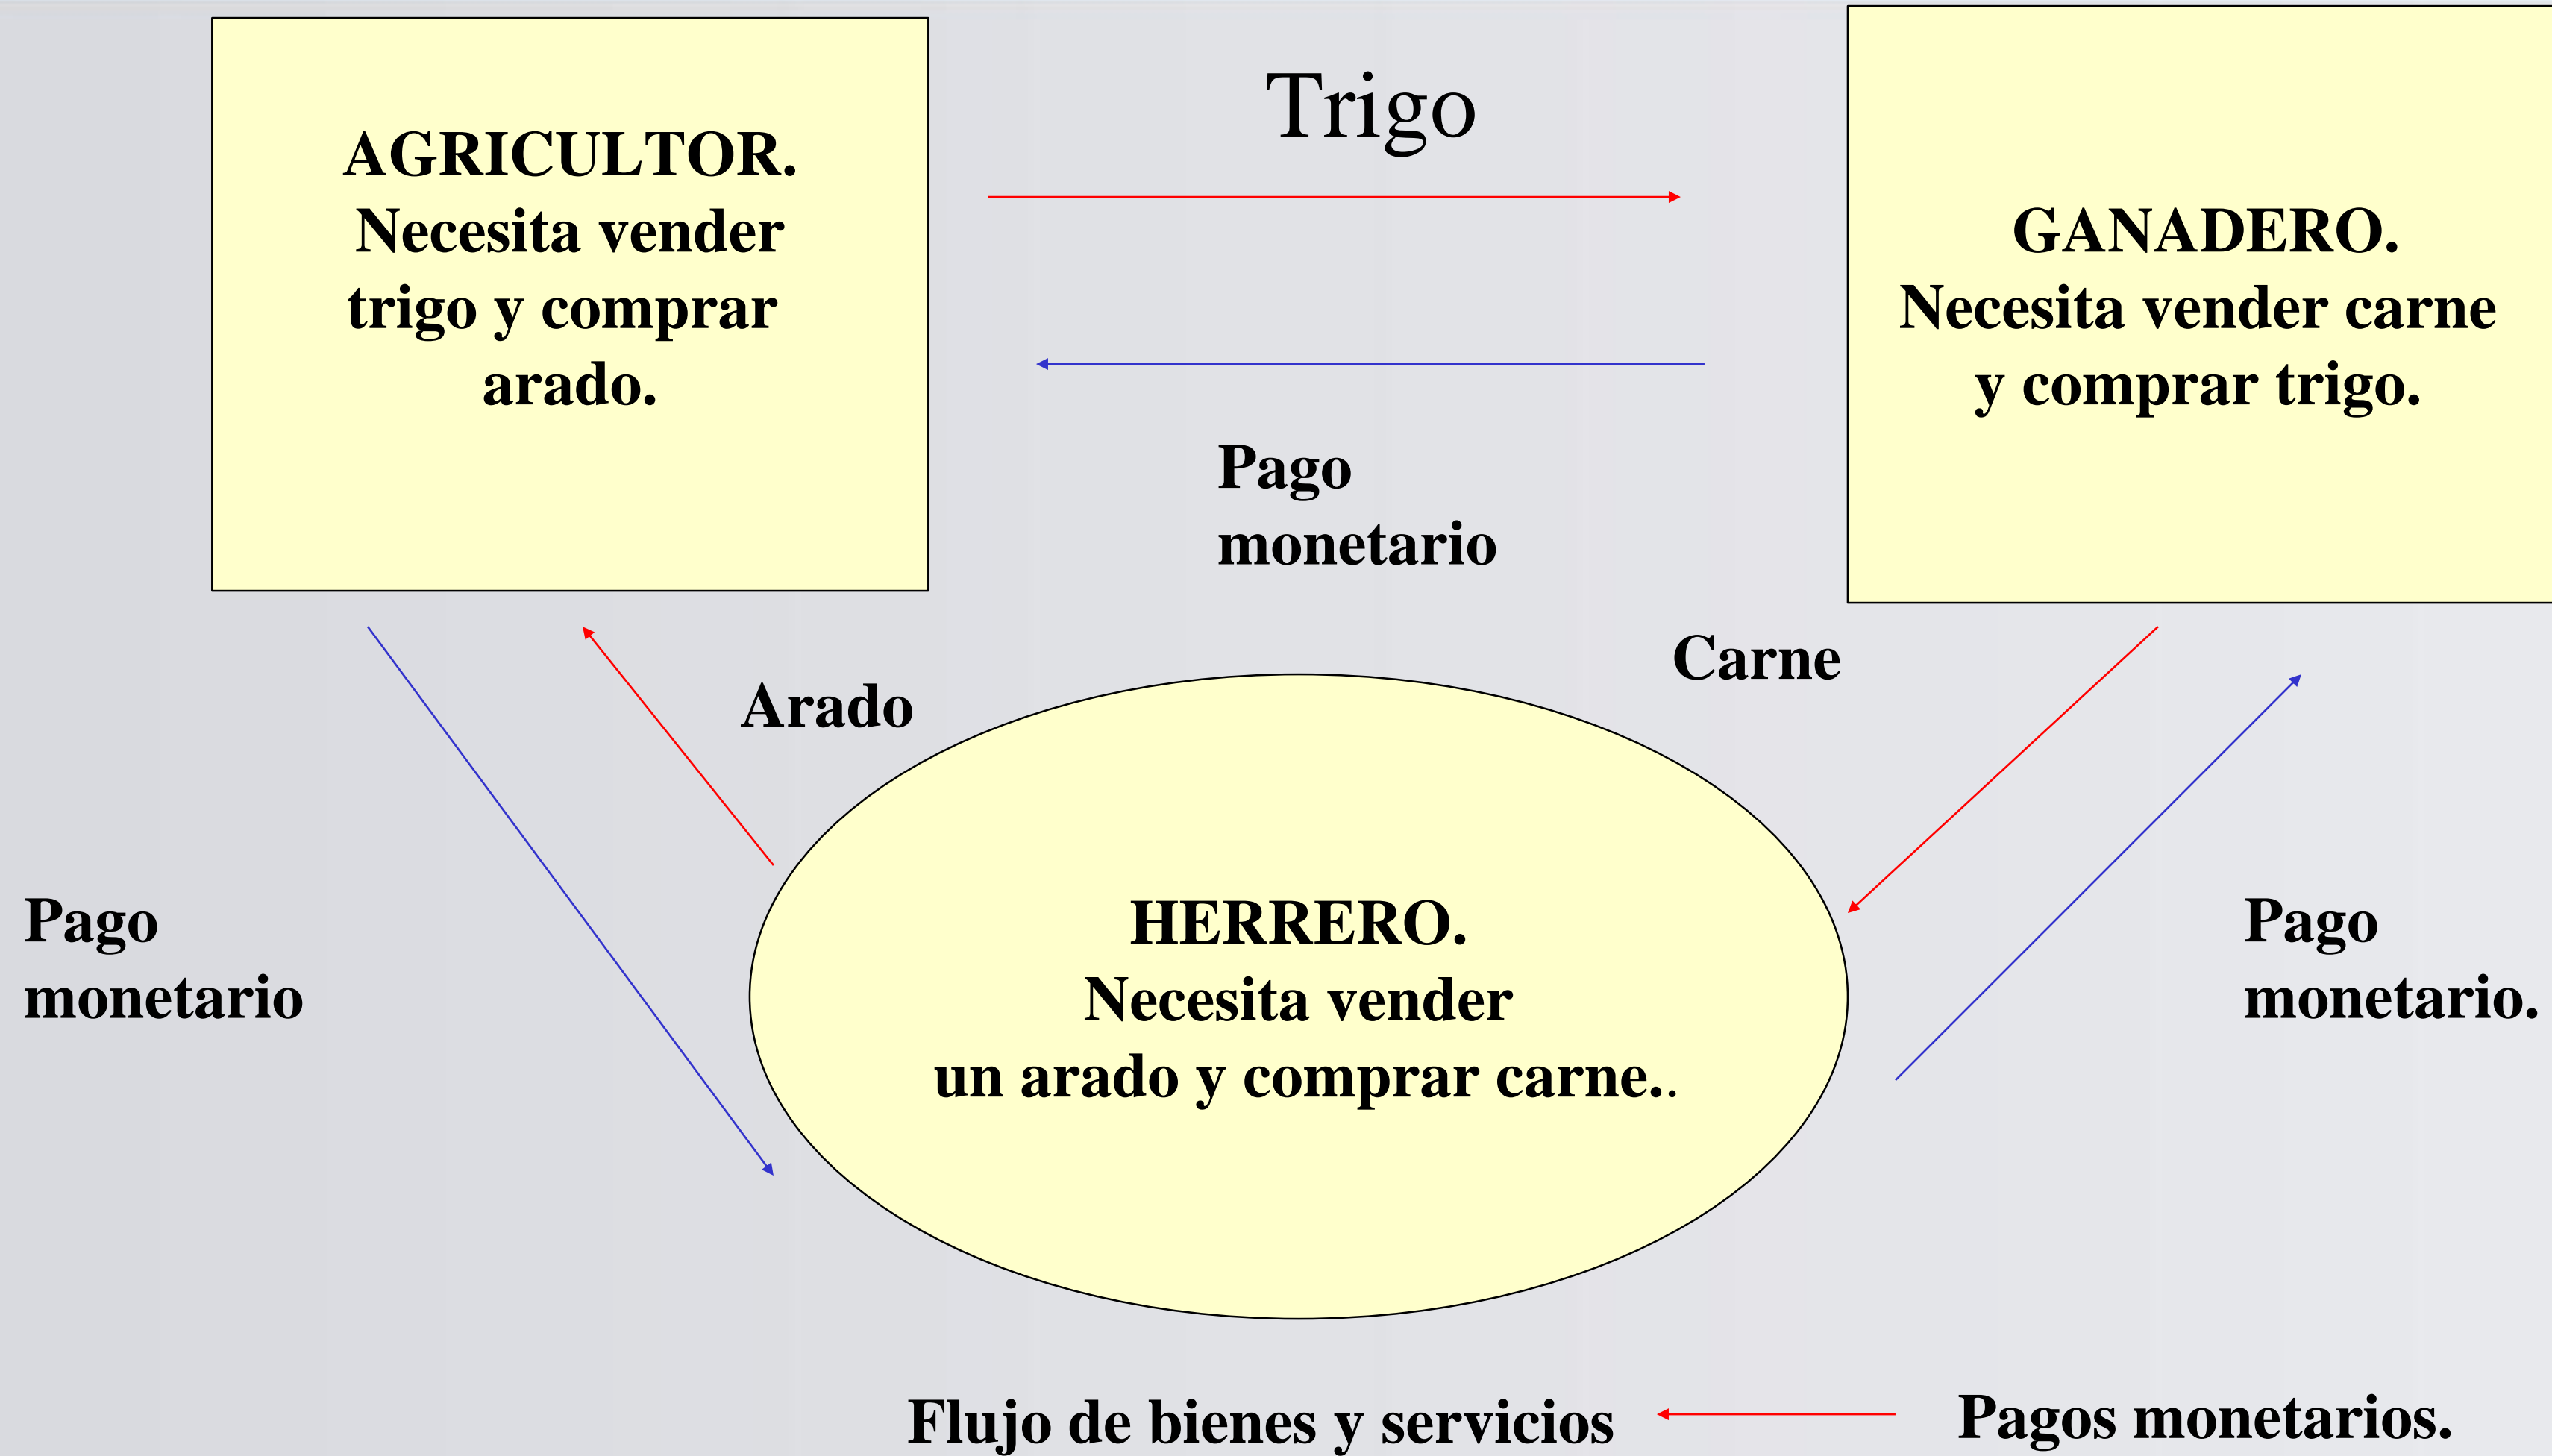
AGRICULTOR.
Necesita vender trigo y comprar arado.

Trigo

GANADERO.
Necesita vender carne y comprar trigo.

Pago monetario

Carne

Arado

Pago monetario

HERRERO.
Necesita vender un arado y comprar carne..

Pago monetario.

Flujo de bienes y servicios

Pagos monetarios.